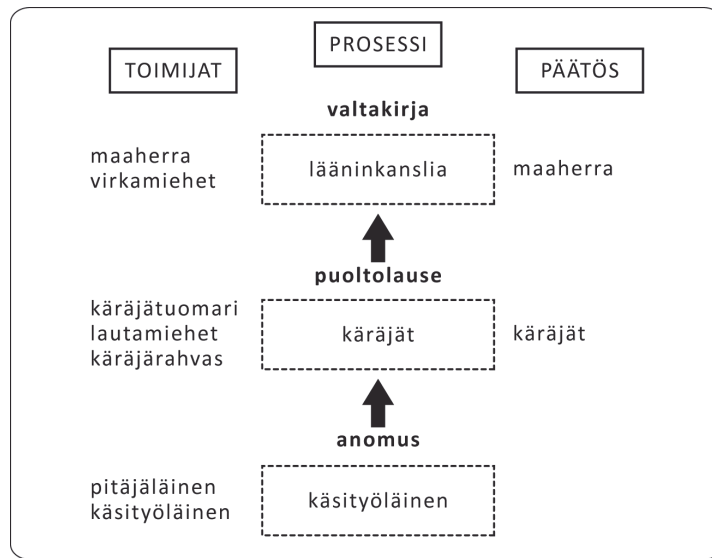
PROSESSI

TOIMIJAT

PÄÄTÖS

valtakirja

maaherra
virkamiehet

lääninkanslia

maaherra

puoltolause

käräjätuomari
lautamiehet
käräjärahvas

käräjät

käräjät

anomus

pitäjäläinen
käsityöläinen

käsityöläinen